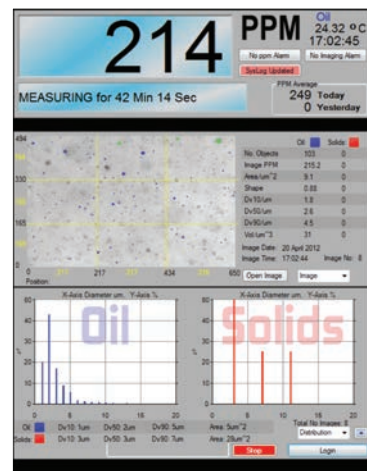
214

PPM

Oil
24.32 °C
17:02:45

No ppm Alarm
No Imaging Alarm
SysLog Updated

MEASURING for 42 Min 14 Sec

PPM Average
249 Today
0 Yesterday

494
330
165
0
0 217 434 650
Position:

| | Oil | Solids |
|---|---|---|
| No. Objects | 103 | 0 |
| Image PPM | 215.2 | 0 |
| Area/um^2 | 9.1 | 0 |
| Shape | 0.88 | 0 |
| Dv10/um | 1.8 | 0 |
| Dv50/um | 2.6 | 0 |
| Dv90/um | 4.5 | 0 |
| Vol/um^3 | 31 | 0 |

Image Date: 20 April 2012
Image Time: 17:02:44 Image No: 8

Open Image
Image

X-Axis Diameter um, Y-Axis %
Oil
60
40
20
0
0 5 10 15 20

X-Axis Diameter um, Y-Axis %
Solids
60
40
20
0
0 5 10 15 20

Oil Dv10: 1um Dv50: 2um Dv90: 5um Area: 5um^2
Solids Dv10: 3um Dv50: 3um Dv90: 7um Area: 28um^2

Total No Images: 8
Distribution

Stop
Login